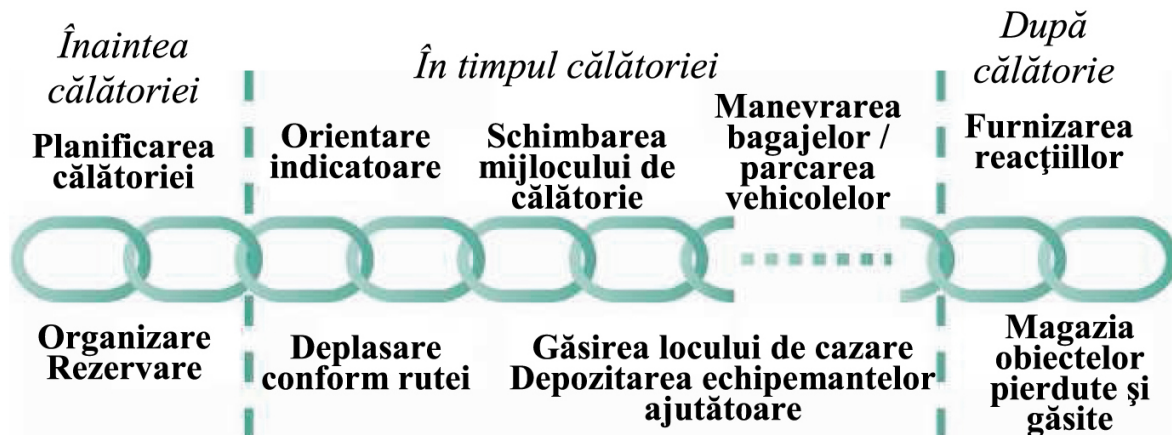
Înaintea călătoriei

În timpul călătoriei

După călătorie

Planificarea călătoriei

Orientare indicatoare

Schimbarea mijlocului de călătorie

Manevrarea bagajelor / parcarea vehicolelor

Furnizarea reacţiillor

Organizare Rezervare

Deplasare conform rutei

Găsirea locului de cazare Depozitarea echipemantelor ajutătoare

Magazia obiectelor pierdute şi găsite